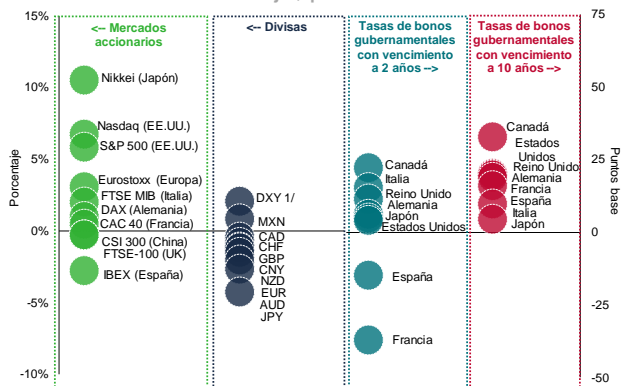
15%
10%
5%
0%
-5%
-10%
Porcentaje

<-- Mercados accionarios
Nikkei (Japón)
Nasdaq (EE.UU.)
S&P 500 (EE.UU.)
Eurostoxx (Europa)
FTSE MIB (Italia)
DAX (Alemania)
CAC 40 (Francia)
CSI 300 (China)
FTSE-100 (UK)
IBEX (España)

<-- Divisas
DXY 1/
MXN
CAD
CHF
GBP
CNY
NZD
EUR
AUD
JPY

Tasas de bonos gubernamentales con vencimiento a 2 años -->
Canadá
Italia
Reino Unido
Alemania
Japón
Estados Unidos
España
Francia

Tasas de bonos gubernamentales con vencimiento a 10 años -->
Canadá
Estados Unidos
Reino Unido
Alemania
Francia
España
Italia
Japón

75
50
25
0
-25
-50
Puntos base